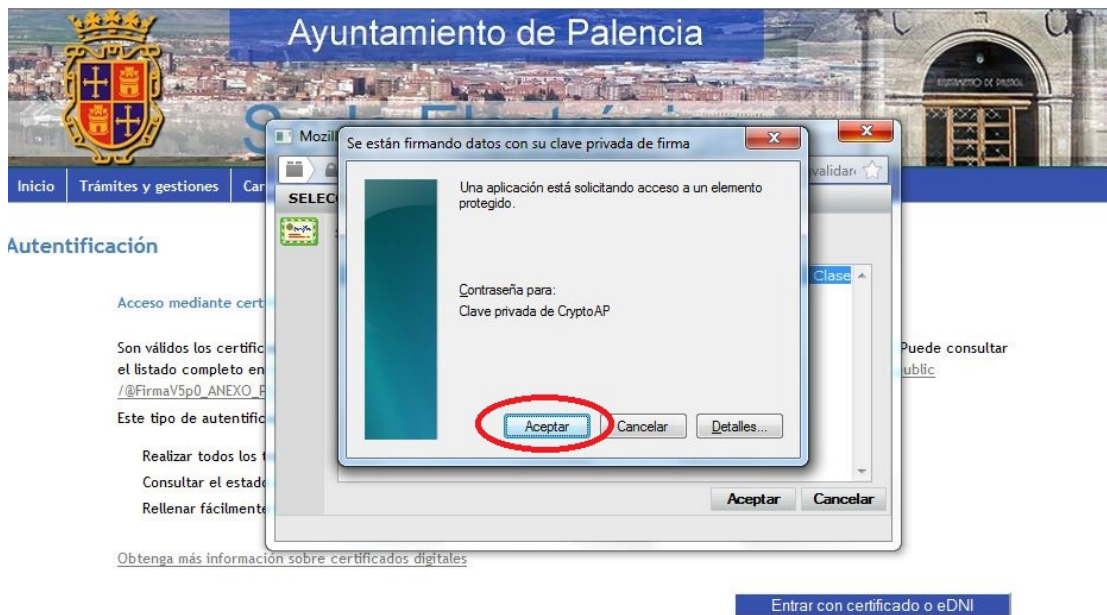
Ayuntamiento de Palencia

Inicio | Trámites y gestiones | Car

Autentificación

Acceso mediante cert

Son válidos los certific
el listado completo en
/@FirmaV5p0_ANEXO_P

Puede consultar
ublic

Este tipo de autentific

Realizar todos los
Consultar el estad
Rellenar fácilment

Obtenga más información sobre certificados digitales

Entrar con certificado o eDNI

Mozil

SELEC

validar

Clase

Aceptar
Cancelar

Se están firmando datos con su clave privada de firma

Una aplicación está solicitando acceso a un elemento protegido.

Contraseña para:
Clave privada de CryptoAP

Aceptar
Cancelar
Detalles...